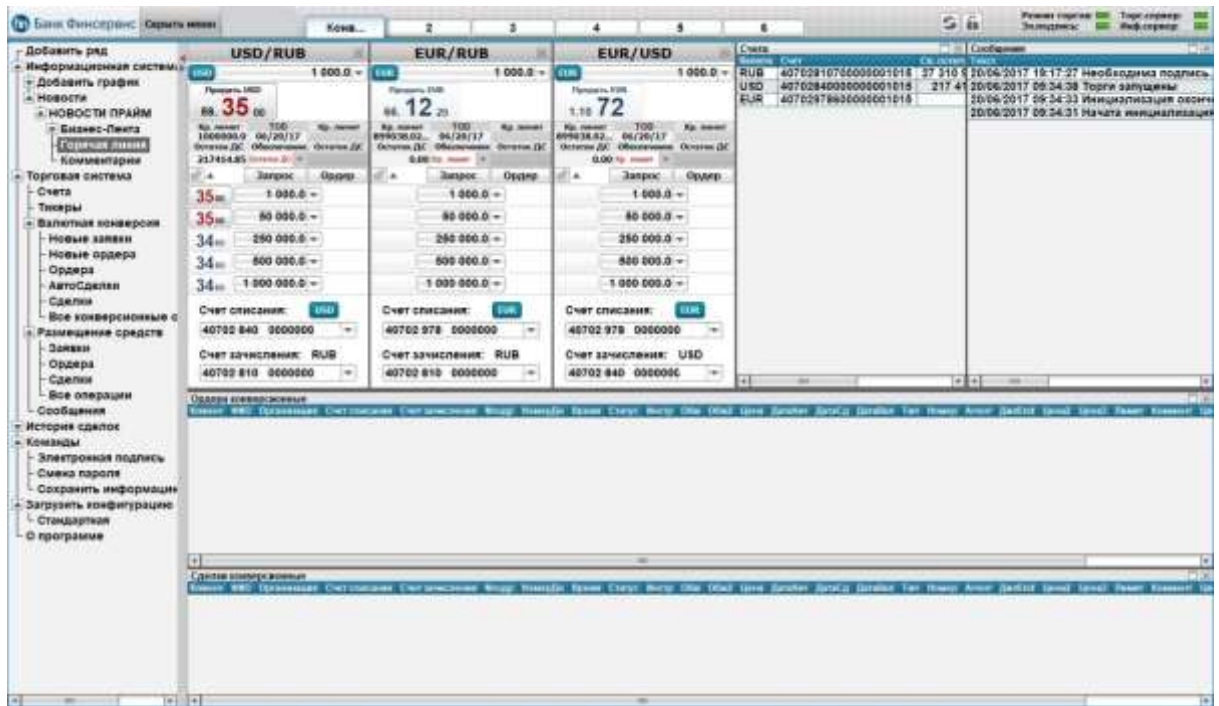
Банк Финсервис Скрыть меню
Конв... 2 3 4 5 6
Режим торгов Торг.сервер
Эл.подпись Инф.сервер

Добавить ряд
Информационная система
Добавить график
Новости
НОВОСТИ ПРАЙМ
Бизнес-Лента
Горячая линия
Комментарии
Торговая система
Счета
Тикеры
Валютная конверсия
Новые заявки
Новые ордера
Ордера
АвтоСделки
Сделки
Все конверсионные с
Размещение средств
Заявки
Ордера
Сделки
Все операции
Сообщения
История сделок
Команды
Электронная подпись
Смена пароля
Сохранить информацию
Загрузить конфигурацию
Стандартная
О программе

USD/RUB
USD 1 000.0
Продать USD
59. 35 00
Кр. лимит TOD Кр. лимит
1000000.0 06/20/17
Остаток ДС Обеспечение Остаток ДС
217454.85
Запрос Ордер
35 1 000.0
35 50 000.0
34 250 000.0
34 500 000.0
34 1 000 000.0
Счет списания: USD
40702 840 0000000
Счет зачисления: RUB
40702 810 0000000

EUR/RUB
EUR 1 000.0
Продать EUR
66. 12 25
Кр. лимит TOD Кр. лимит
899938.02 06/20/17
Остаток ДС Обеспечение Остаток ДС
0.00
Запрос Ордер
1 000.0
50 000.0
250 000.0
500 000.0
1 000 000.0
Счет списания: EUR
40702 978 0000000
Счет зачисления: RUB
40702 810 0000000

EUR/USD
EUR 1 000.0
Продать EUR
1.10 72
Кр. лимит TOD Кр. лимит
899938.02 06/20/17
Остаток ДС Обеспечение Остаток ДС
0.00
Запрос Ордер
1 000.0
50 000.0
250 000.0
500 000.0
1 000 000.0
Счет списания: EUR
40702 978 0000000
Счет зачисления: USD
40702 840 0000000

Счета
| Валюта | Счет | Сб. остат |
|---|---|---|
| RUB | 40702810700000001015 | 27 310 |
| USD | 40702840000000001015 | 217 41 |
| EUR | 40702978600000001015 | |

Сообщения
Текст
20/06/2017 15:17:27 Необходима подпись
20/06/2017 09:34:38 Торги запущены
20/06/2017 09:34:33 Инициализация окончена
20/06/2017 09:34:31 Начата инициализация

Ордера конверсионные
Сделки конверсионные